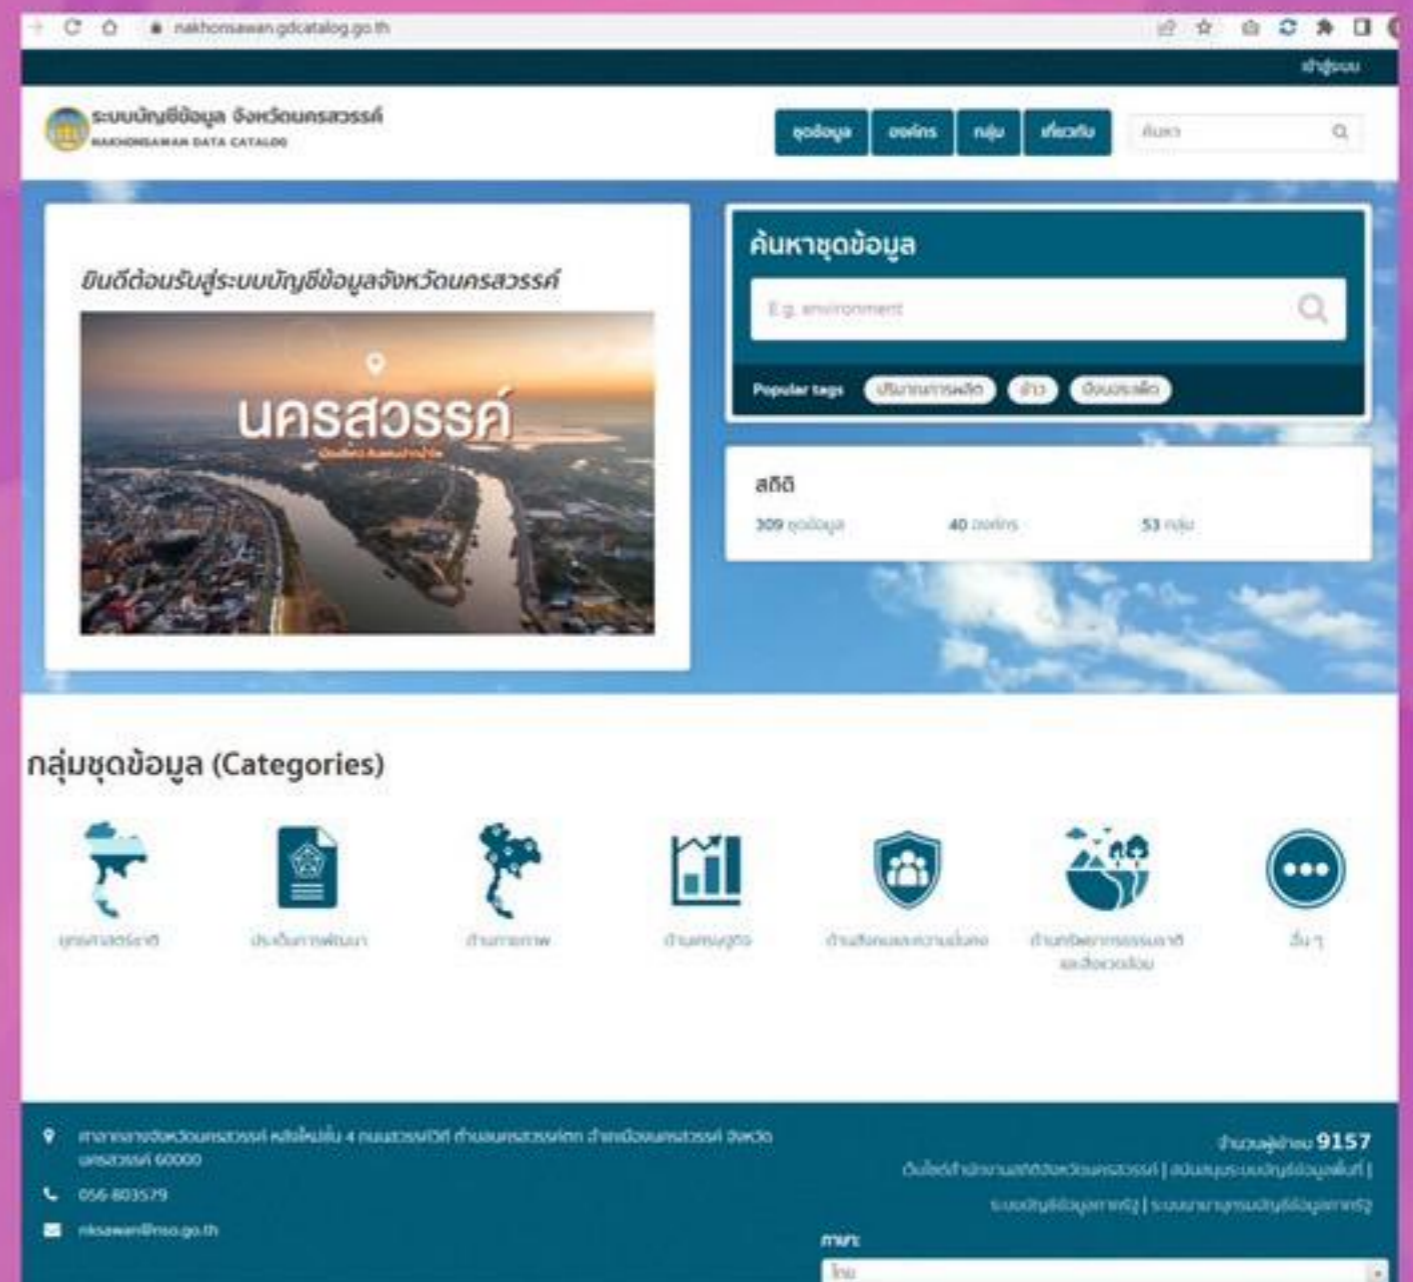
nakhonsawan.gdcatalog.go.th

เข้าสู่ระบบ

ระบบบัญชีข้อมูล จังหวัดนครสวรรค์
NAKHONSAWAN DATA CATALOG

ชุดข้อมูล | องค์กร | กลุ่ม | เกี่ยวกับ

ค้นหา

ยินดีต้อนรับสู่ระบบบัญชีข้อมูลจังหวัดนครสวรรค์

นครสวรรค์

ค้นหาชุดข้อมูล

E.g. environment

Popular tags ปริมาณการผลิต ข้าว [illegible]

สถิติ

309 ชุดข้อมูล 40 องค์กร 53 กลุ่ม

กลุ่มชุดข้อมูล (Categories)

ยุทธศาสตร์ชาติ | ประเด็นการพัฒนา | ด้านกายภาพ | ด้านเศรษฐกิจ | ด้านสังคมและความมั่นคง | ด้านทรัพยากรธรรมชาติและสิ่งแวดล้อม | อื่น ๆ

ศาลากลางจังหวัดนครสวรรค์ หลังใหม่ชั้น 4 ถนนสวรรค์วิถี ตำบลนครสวรรค์ตก อำเภอเมืองนครสวรรค์ จังหวัดนครสวรรค์ 60000

056-803579

nksawan@nso.go.th

จำนวนผู้เข้าชม 9157

เว็บไซต์สำนักงานสถิติจังหวัดนครสวรรค์ | สนับสนุนระบบบัญชีข้อมูลพื้นที่ |

ระบบบัญชีข้อมูลภาครัฐ | ระบบนามานุกรมบัญชีข้อมูลภาครัฐ

ภาษา

ไทย